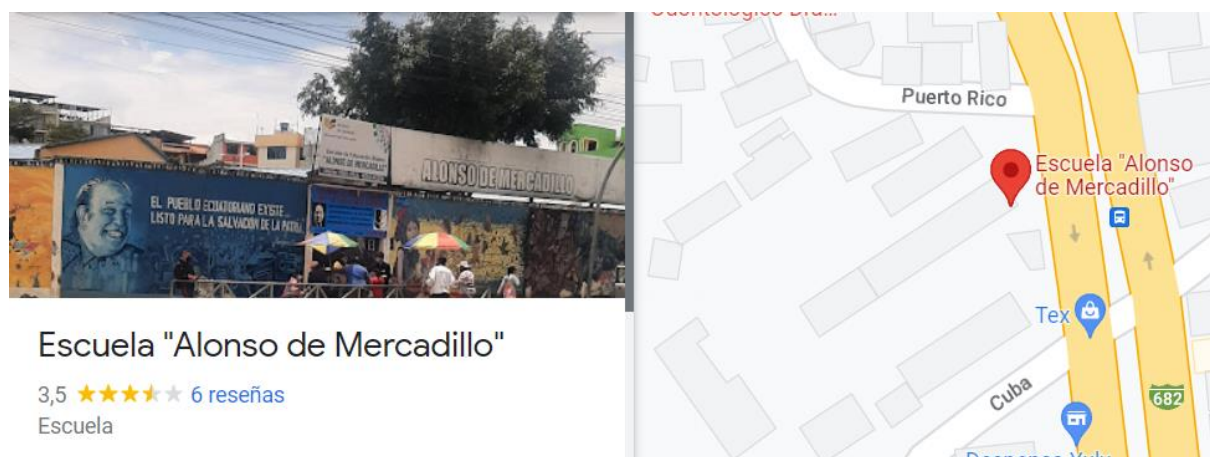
EL PUEBLO ECUATORIANO EXISTE... LISTO PARA LA SALVACION DE LA PATRIA

Escuela Fiscal Mixta "ALONSO DE MERCADILLO"

ALONSO DE MERCADILLO

Escuela "Alonso de Mercadillo"

3,5 ★★★★★ 6 reseñas

Escuela

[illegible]

Puerto Rico

Escuela "Alonso de Mercadillo"

Tex

Cuba

682

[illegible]